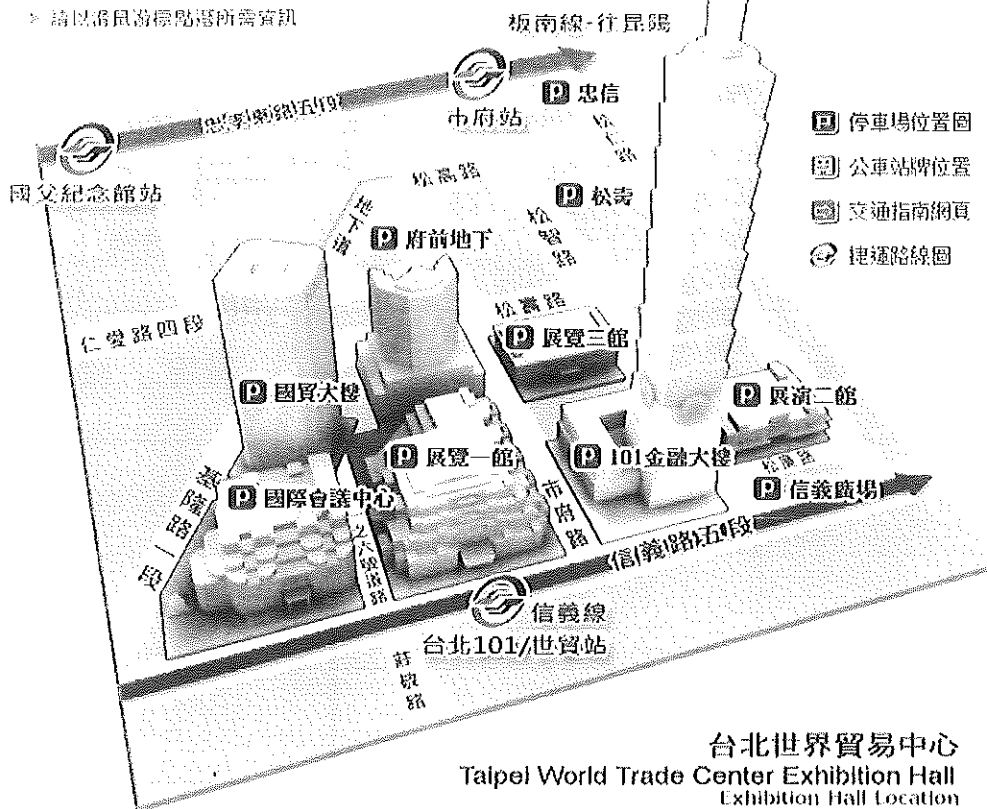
> 請以滑鼠游標點選所需資訊

板南線-往昆陽

市府站

忠信

國父紀念館站

忠孝東路五段

松仁路

停車場位置圖

公車站牌位置

交通指南網頁

捷運路線圖

松高路

松壽

地下道

府前地下

松智路

仁愛路四段

松壽路

展覽三館

國貿大樓

展演二館

展覽一館

101金融大樓

基隆路一段

國際會議中心

市府路

松廉路

信義廣場

之六號道路

信義路五段

信義線

台北101/世貿站

莊敬路

台北世界貿易中心
Taipei World Trade Center Exhibition Hall
Exhibition Hall Location